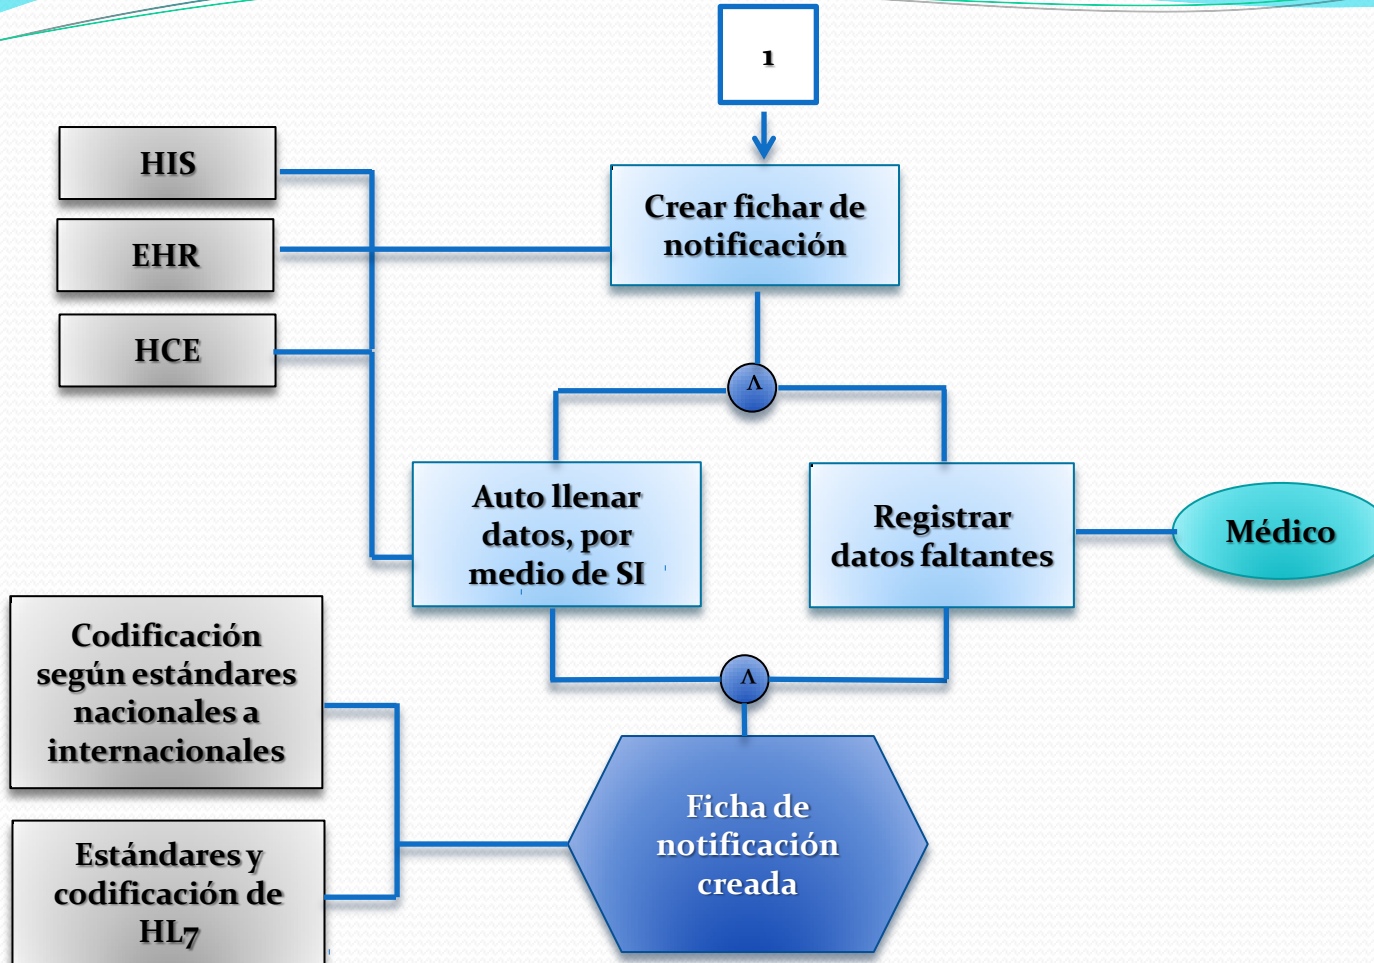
1

HIS

EHR

HCE

Crear fichar de notificación

$\wedge$

Auto llenar datos, por medio de SI

Registrar datos faltantes

Médico

$\wedge$

Codificación según estándares nacionales a internacionales

Estándares y codificación de HL7

Ficha de notificación creada